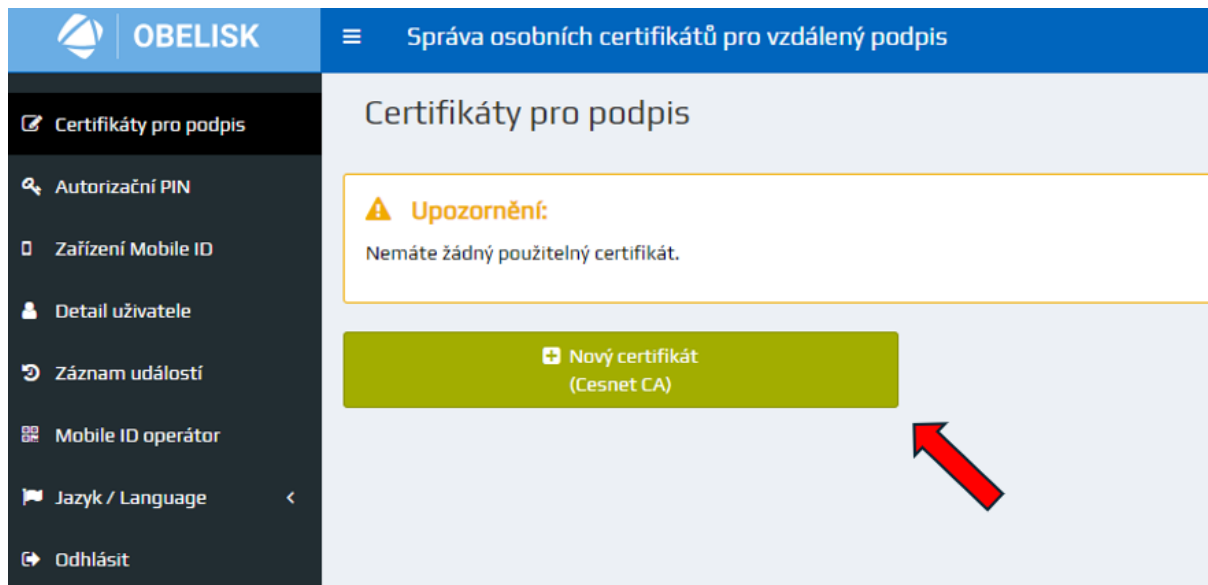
OBELISK

Správa osobních certifikátů pro vzdálený podpis

Certifikáty pro podpis

Autorizační PIN

Zařízení Mobile ID

Detail uživatele

Záznam událostí

Mobile ID operátor

Jazyk / Language

Odhlásit

Certifikáty pro podpis

Upozornění:

Nemáte žádný použitelný certifikát.

Nový certifikát
(Cesnet CA)